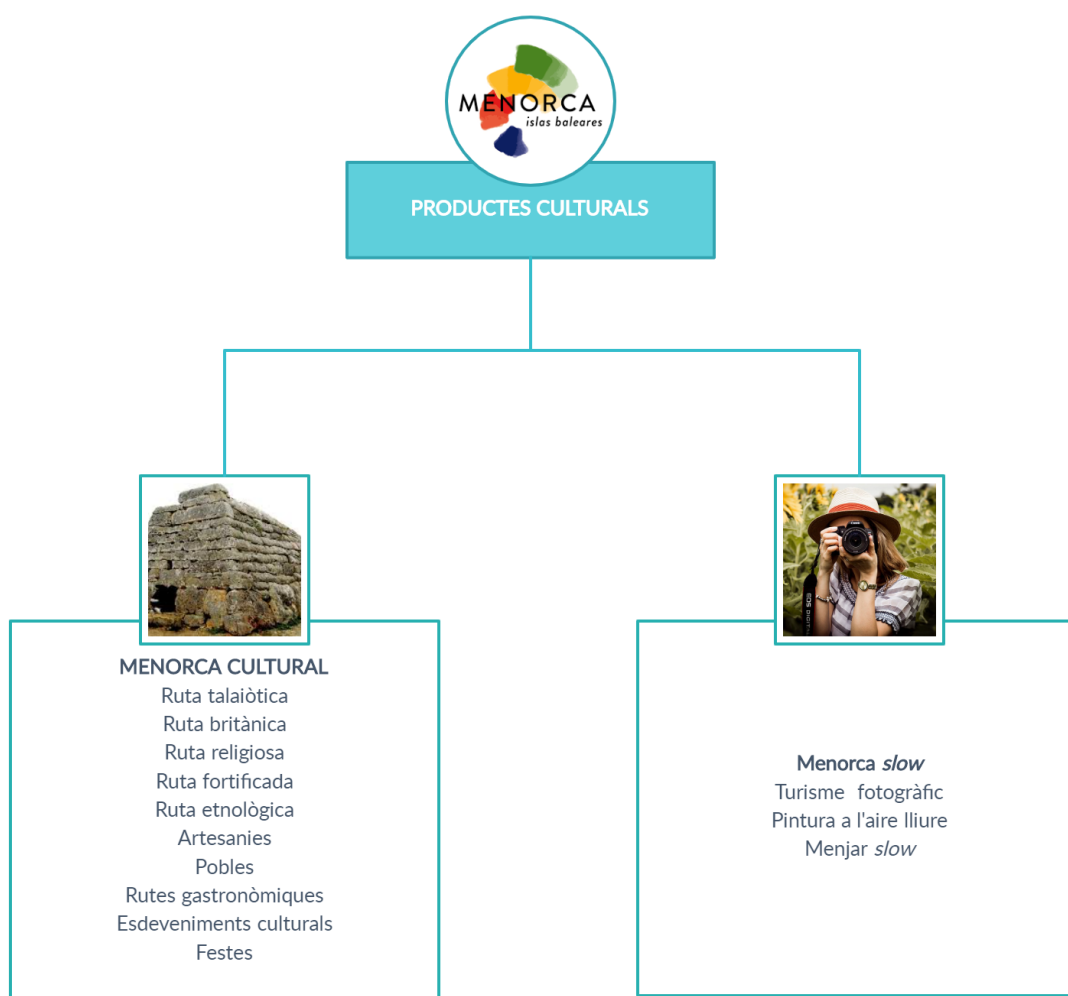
MENORCA
islas baleares

PRODUCTES CULTURALS

MENORCA CULTURAL
Ruta talaiòtica
Ruta britànica
Ruta religiosa
Ruta fortificada
Ruta etnològica
Artesanies
Pobles
Rutes gastronòmiques
Esdeveniments culturals
Festes

Menorca *slow*
Turisme fotogràfic
Pintura a l'aire lliure
Menjar *slow*